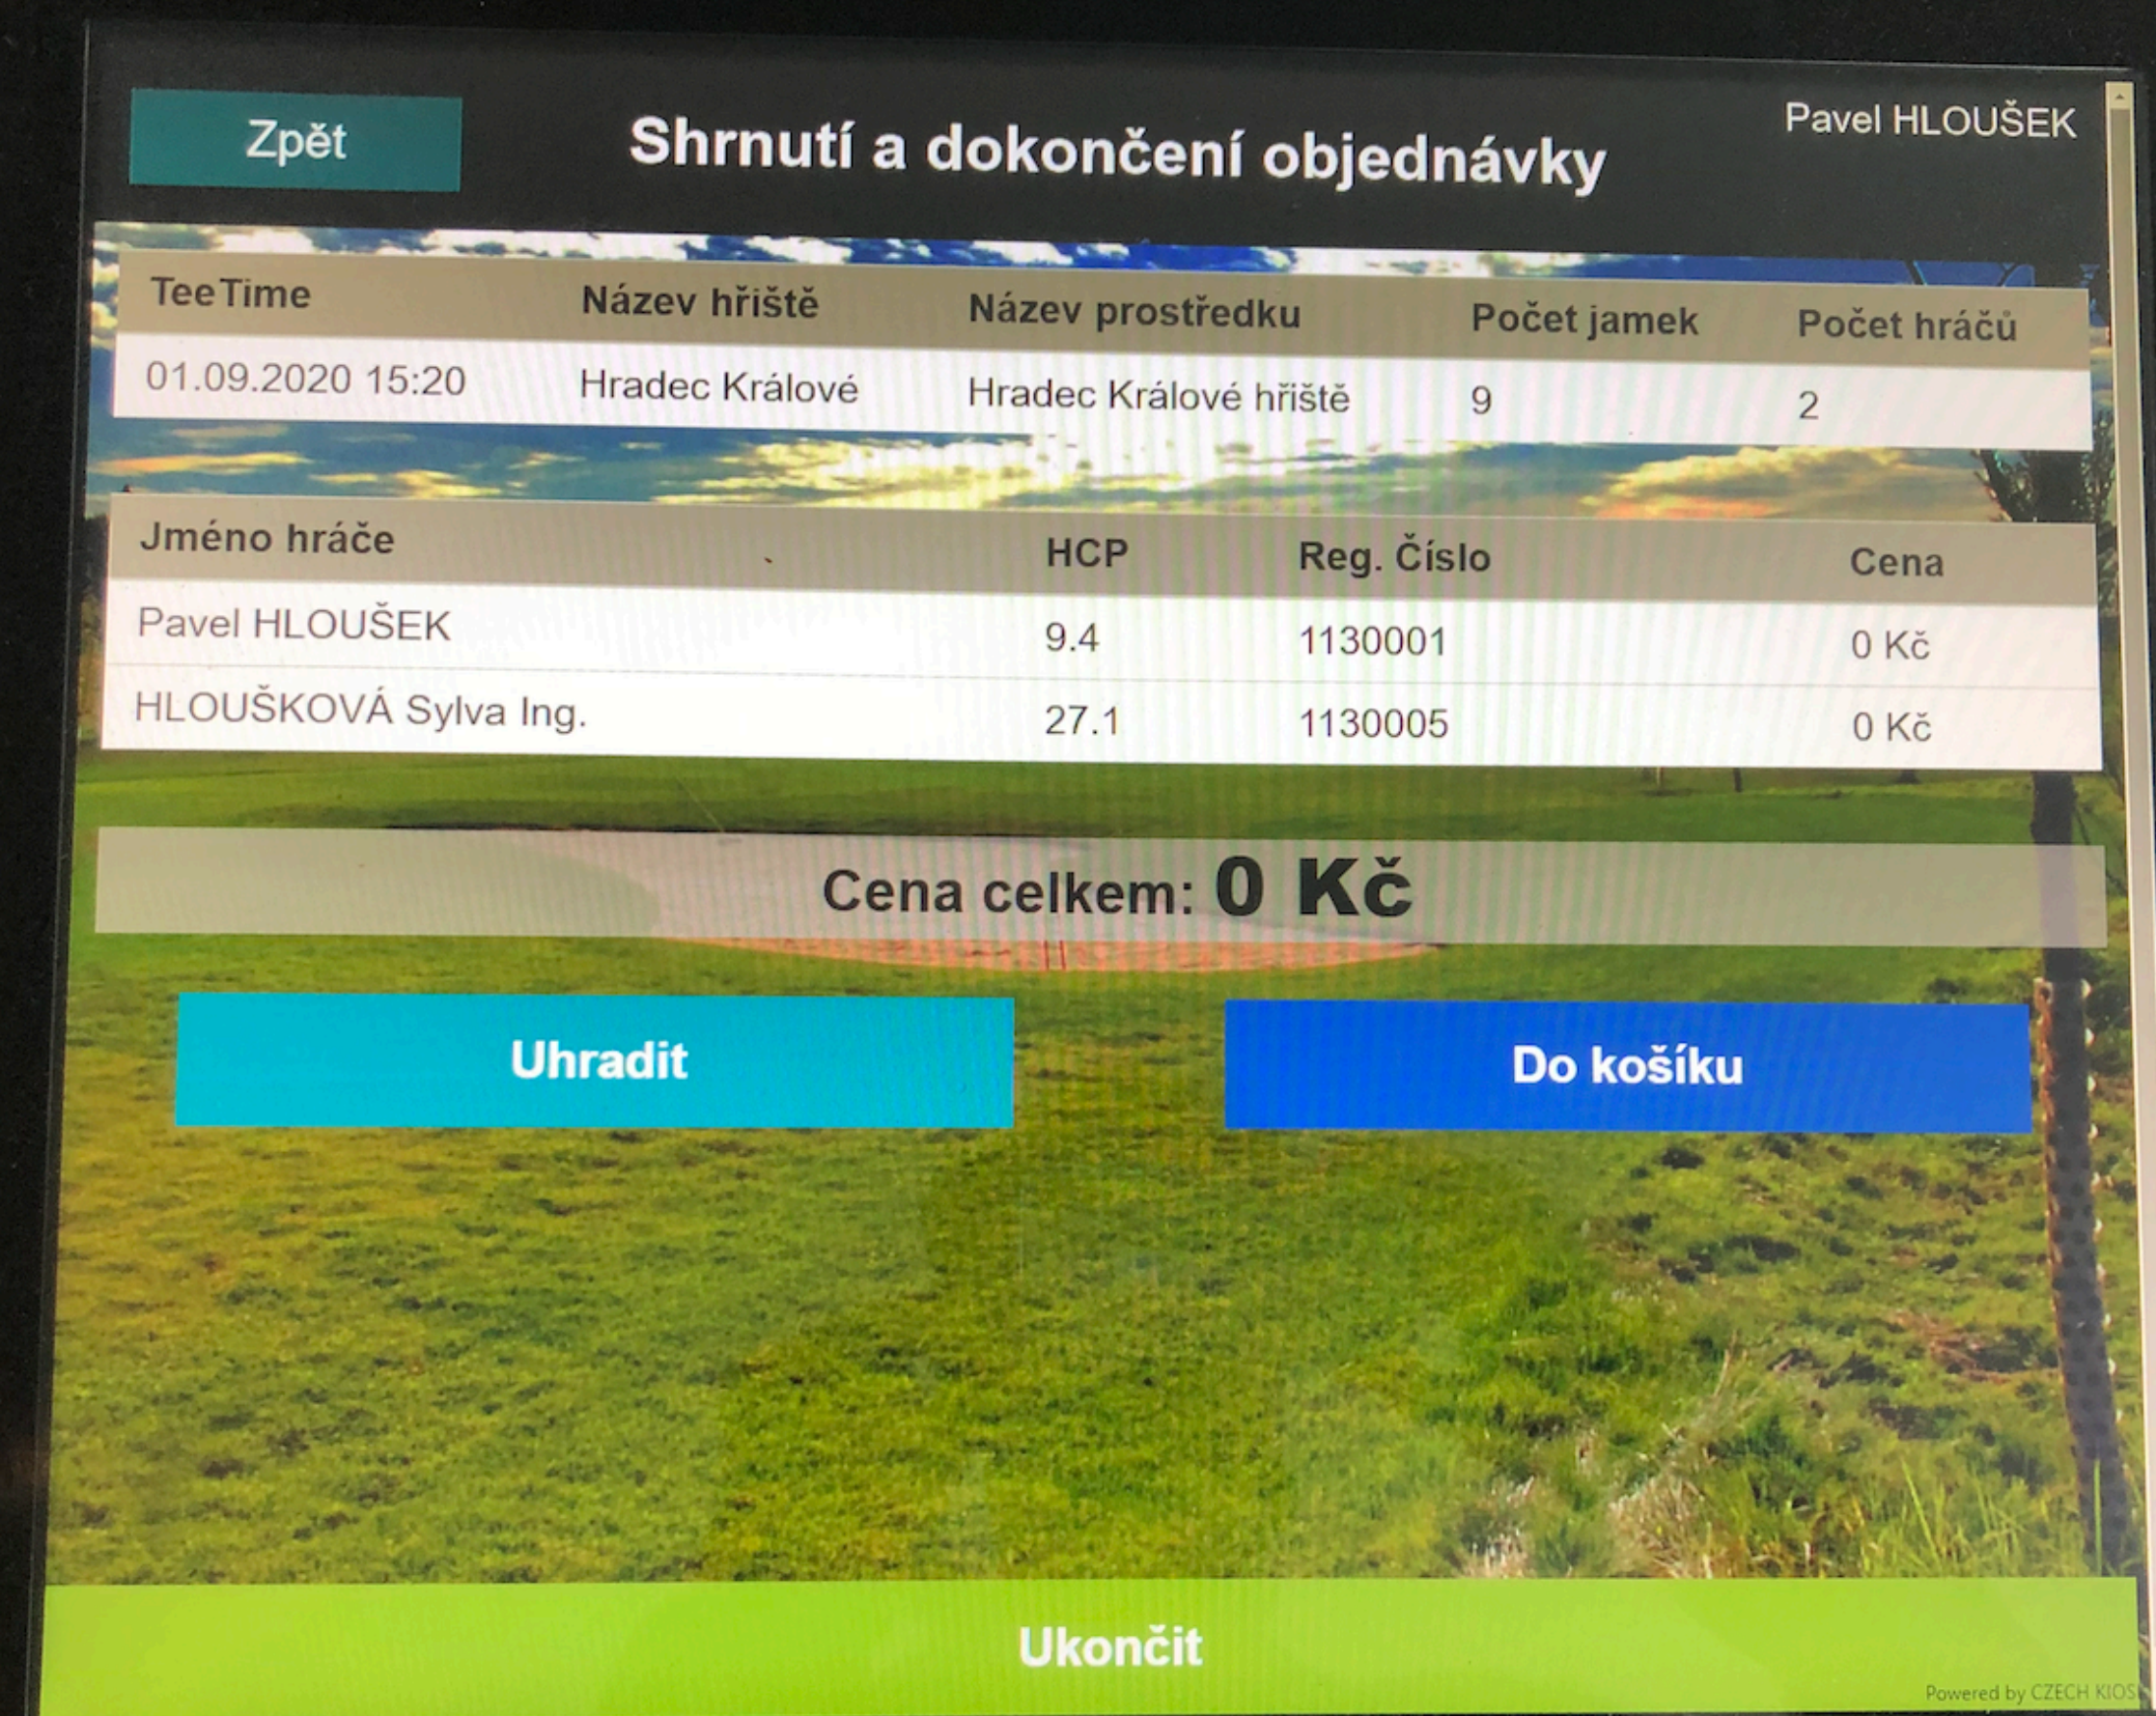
Zpět

Shrnutí a dokončení objednávky

Pavel HLOUŠEK

| TeeTime | Název hřiště | Název prostředku | Počet jamek | Počet hráčů |
|---|---|---|---|---|
| 01.09.2020 15:20 | Hradec Králové | Hradec Králové hřiště | 9 | 2 |

| Jméno hráče | HCP | Reg. Číslo | Cena |
|---|---|---|---|
| Pavel HLOUŠEK | 9.4 | 1130001 | 0 Kč |
| HLOUŠKOVÁ Sylva Ing. | 27.1 | 1130005 | 0 Kč |

Cena celkem: 0 Kč

Uhradit

Do košíku

Ukončit

Powered by CZECH KIOS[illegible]